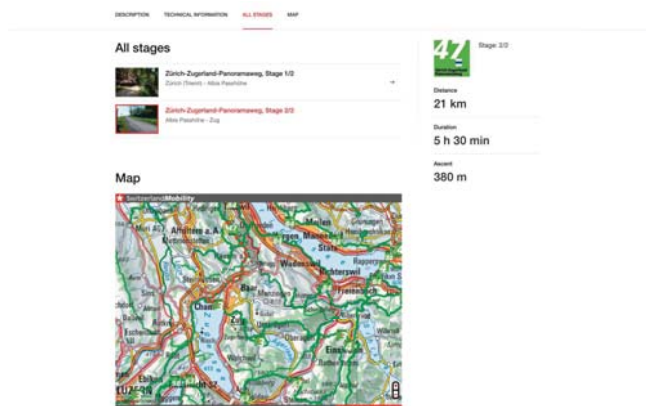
DESCRIPTION TECHNICAL INFORMATION ALL STAGES MAP

All stages

Zürich-Zugerland-Panoramaweg, Stage 1/2
Zürich (Triemli) - Albis Passhöhe

Zürich-Zugerland-Panoramaweg, Stage 2/2
Albis Passhöhe - Zug

47

Stage: 2/2

Distance
21 km

Duration
5 h 30 min

Ascent
380 m

Map

SwitzerlandMobility

Affoltern a. A.
Meilen
Stäfa
Wädenswil
Richterswil
Baar
Cham
Zug
Einsiedeln
Luzern